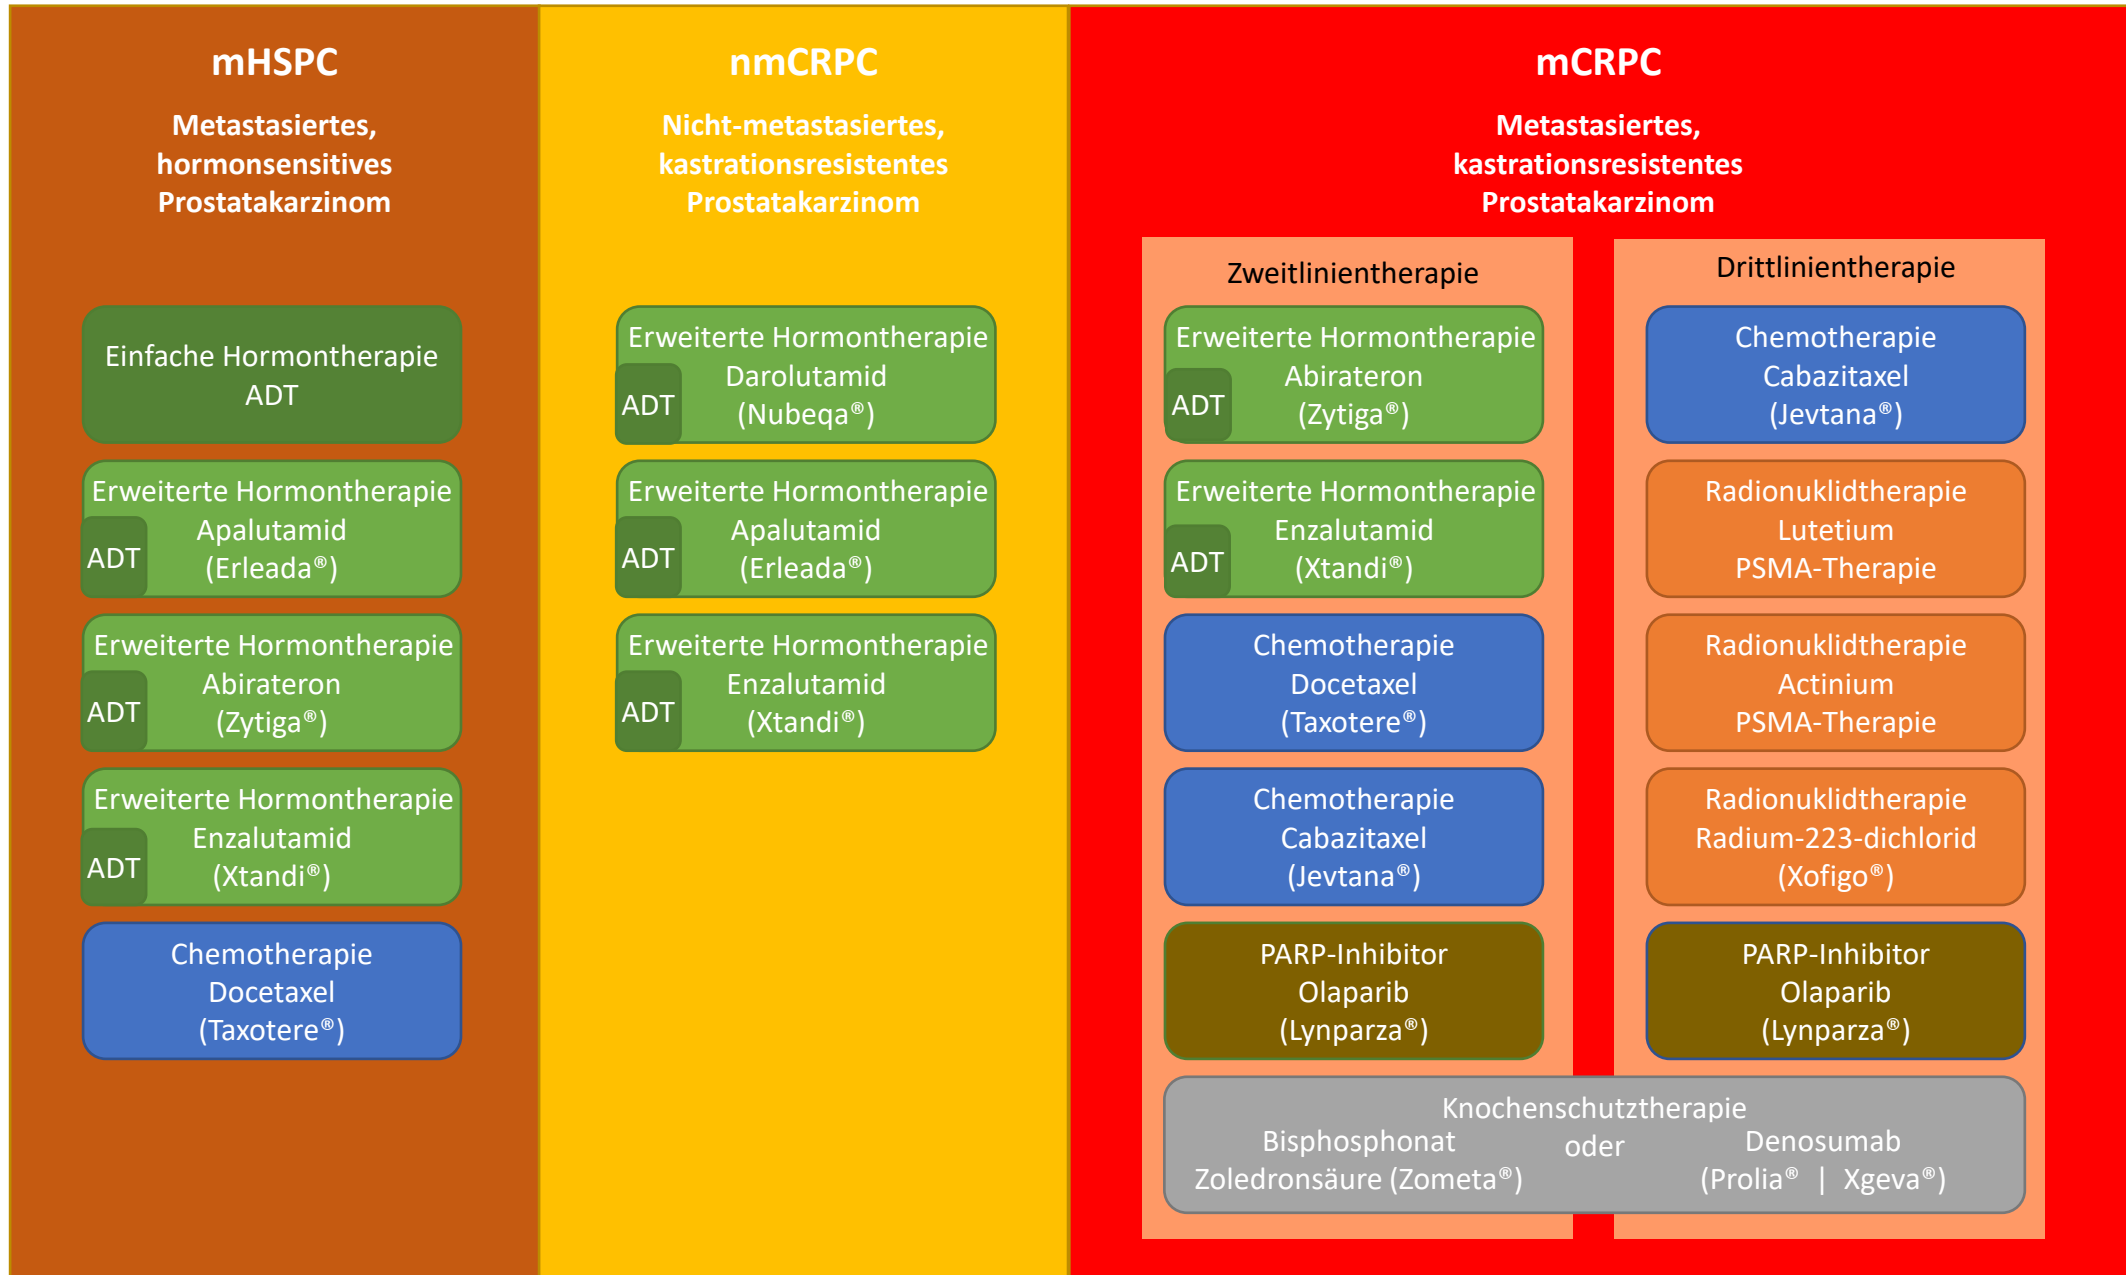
mHSPC

Metastasiertes, hormonsensitives Prostatakarzinom

Einfache Hormontherapie
ADT

Erweiterte Hormontherapie
ADT
Apalutamid
(Erleada®)

Erweiterte Hormontherapie
ADT
Abirateron
(Zytiga®)

Erweiterte Hormontherapie
ADT
Enzalutamid
(Xtandi®)

Chemotherapie
Docetaxel
(Taxotere®)

nmCRPC

Nicht-metastasiertes, kastrationsresistentes Prostatakarzinom

Erweiterte Hormontherapie
ADT
Darolutamid
(Nubeqa®)

Erweiterte Hormontherapie
ADT
Apalutamid
(Erleada®)

Erweiterte Hormontherapie
ADT
Enzalutamid
(Xtandi®)

mCRPC

Metastasiertes, kastrationsresistentes Prostatakarzinom

Zweitlinientherapie

Erweiterte Hormontherapie
ADT
Abirateron
(Zytiga®)

Erweiterte Hormontherapie
ADT
Enzalutamid
(Xtandi®)

Chemotherapie
Docetaxel
(Taxotere®)

Chemotherapie
Cabazitaxel
(Jevtana®)

PARP-Inhibitor
Olaparib
(Lynparza®)

Drittlinientherapie

Chemotherapie
Cabazitaxel
(Jevtana®)

Radionuklidtherapie
Lutetium
PSMA-Therapie

Radionuklidtherapie
Actinium
PSMA-Therapie

Radionuklidtherapie
Radium-223-dichlorid
(Xofigo®)

PARP-Inhibitor
Olaparib
(Lynparza®)

Knochenschutztherapie
Bisphosphonat
Zoledronsäure (Zometa®)
oder
Denosumab
(Prolia® | Xgeva®)